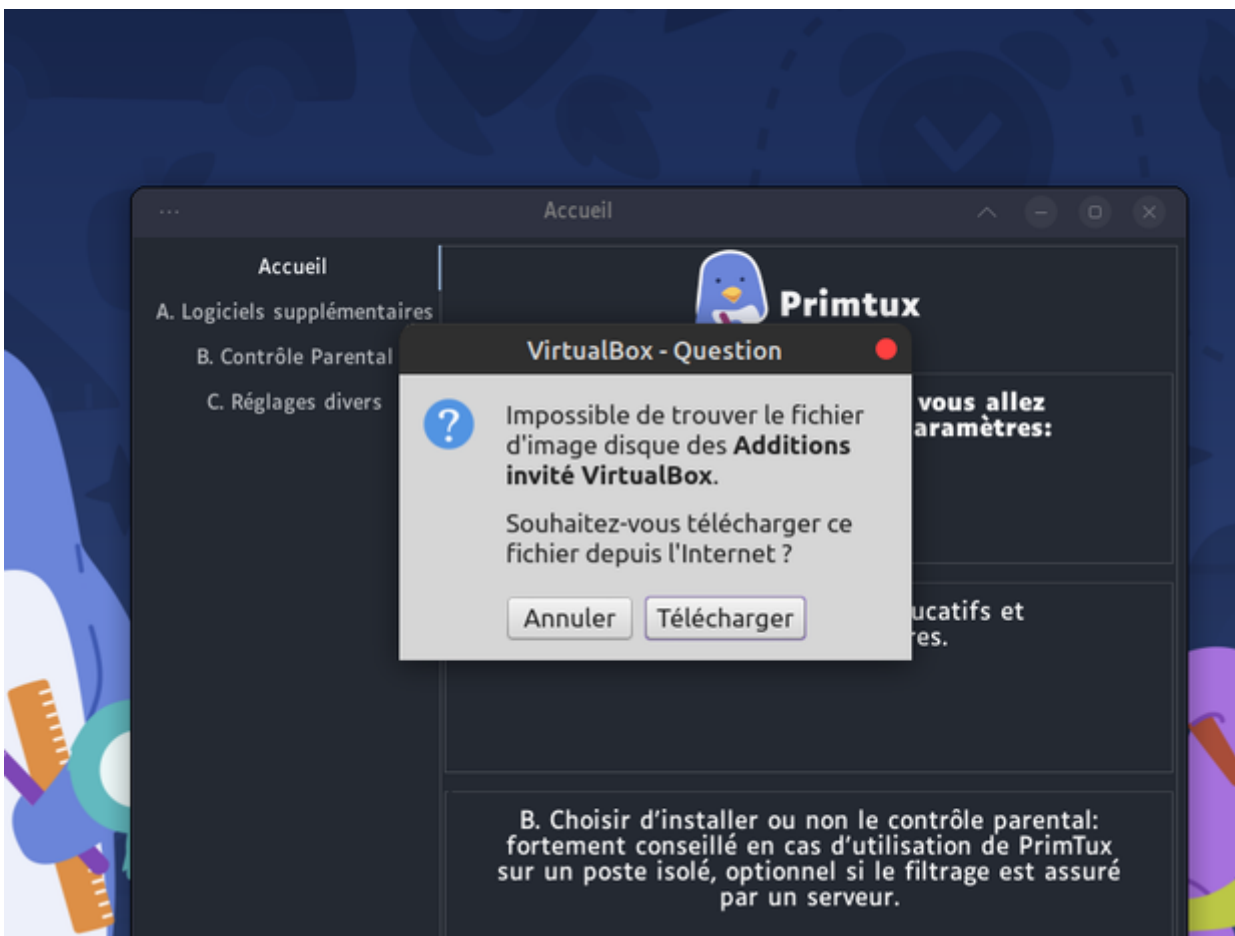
···

Accueil

Accueil
A. Logiciels supplémentaires
B. Contrôle Parental
C. Réglages divers

Primtux

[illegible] vous allez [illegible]aramètres:

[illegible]ucatifs et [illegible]res.

VirtualBox - Question

Impossible de trouver le fichier d'image disque des **Additions invité VirtualBox**.

Souhaitez-vous télécharger ce fichier depuis l'Internet ?

Annuler | Télécharger

B. Choisir d'installer ou non le contrôle parental: fortement conseillé en cas d'utilisation de PrimTux sur un poste isolé, optionnel si le filtrage est assuré par un serveur.